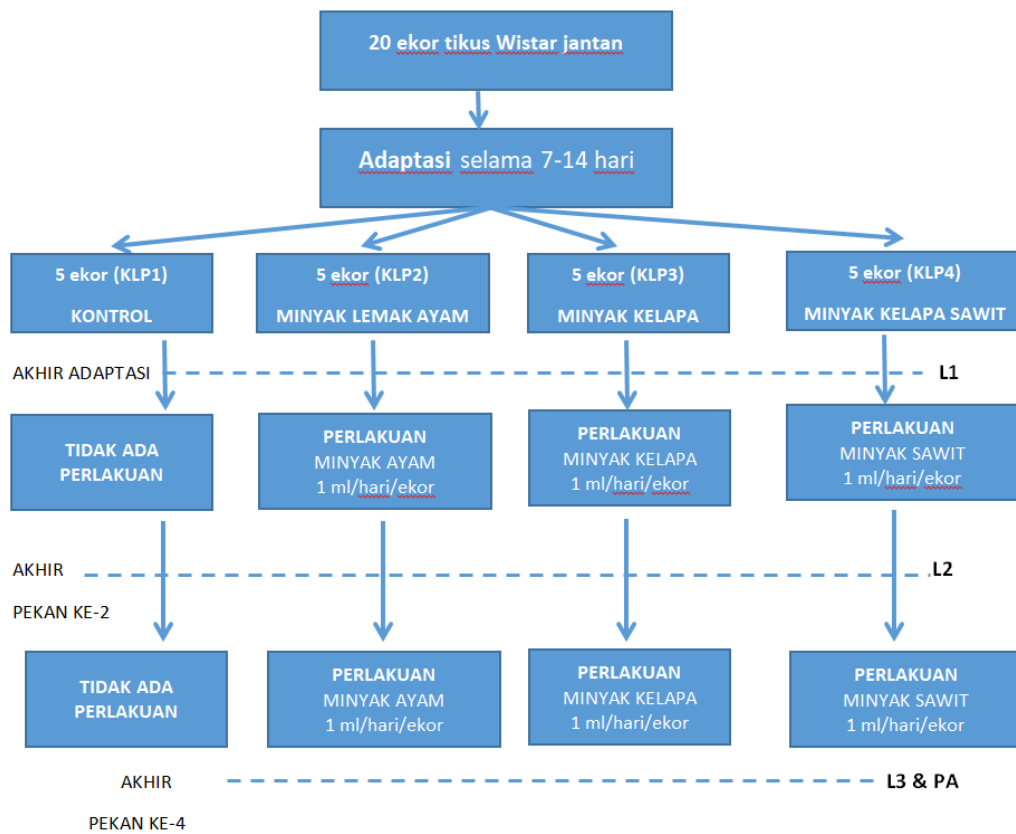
20 ekor tikus Wistar jantan

Adaptasi selama 7-14 hari

5 ekor (KLP1)
KONTROL

5 ekor (KLP2)
MINYAK LEMAK AYAM

5 ekor (KLP3)
MINYAK KELAPA

5 ekor (KLP4)
MINYAK KELAPA SAWIT

AKHIR ADAPTASI

L1

TIDAK ADA PERLAKUAN

PERLAKUAN
MINYAK AYAM
1 ml/hari/ekor

PERLAKUAN
MINYAK KELAPA
1 ml/hari/ekor

PERLAKUAN
MINYAK SAWIT
1 ml/hari/ekor

AKHIR
PEKAN KE-2

L2

TIDAK ADA PERLAKUAN

PERLAKUAN
MINYAK AYAM
1 ml/hari/ekor

PERLAKUAN
MINYAK KELAPA
1 ml/hari/ekor

PERLAKUAN
MINYAK SAWIT
1 ml/hari/ekor

AKHIR
PEKAN KE-4

L3 & PA